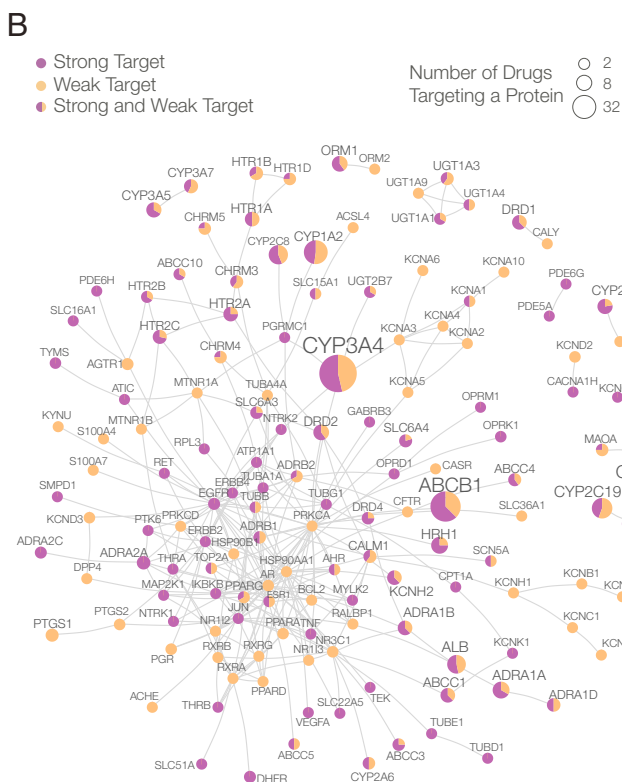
B

Strong Target
Weak Target
Strong and Weak Target

Number of Drugs Targeting a Protein
2
8
32

ORM1 ORM2 UGT1A3 HTR1B HTR1D CYP3A7 UGT1A9 UGT1A4 CYP3A5 HTR1A UGT1A1 DRD1 CHRM5 ACSL4 CALY CYP2C8 CYP1A2 ABCC10 CHRM3 KCNA6 KCNA10 PDE6G PDE6H HTR2B SLC15A1 UGT2B7 KCNA1 CYP2 PDE5A SLC16A1 HTR2A KCNA4 KCNA3 KCNA2 HTR2C PGRMC1 KCND2 TYMS CHRM4 CYP3A4 AGTR1 MTNR1A TUBA4A KCNA5 CACNA1H KCN ATIC OPRM1 KYNU MTNR1B SLC6A3 GABRB3 S100A4 NTRK2 OPRK1 RPL3 DRD2 SLC6A4 MAOA ATP1A1 CASR S100A7 RET ADRB2 OPRD1 ABCC4 ERBB4 TUBG1 SMPD1 EGFR TUBB DRD4 ABCB1 CFTR SLC36A1 CYP2C19 KCND3 PTK6 PRKCD ADRB1 PRKCA ERBB2 HSP90B1 HRH1 ADRA2C ADRA2A TOP2A CALM1 SCN5A HSP90AA1 AHR THRA DPP4 AR KCNH2 CPT1A KCNH1 KCNB1 MAP2K1 IKBKB PPARG ESR1 BCL2 MYLK2 PTGS2 PTGS1 NTRK1 JUN RALBP1 ADRA1B KCNC1 NR1I2 PPARATNF KCNK1 PGR RXRB RXRG NR3C1 KCN NR1I3 ALB RXRA ABCC1 ADRA1A ACHE PPARD TEK ADRA1D THRB SLC22A5 VEGFA TUBE1 ABCC5 ABCC3 TUBD1 SLC51A CYP2A6 DHFR